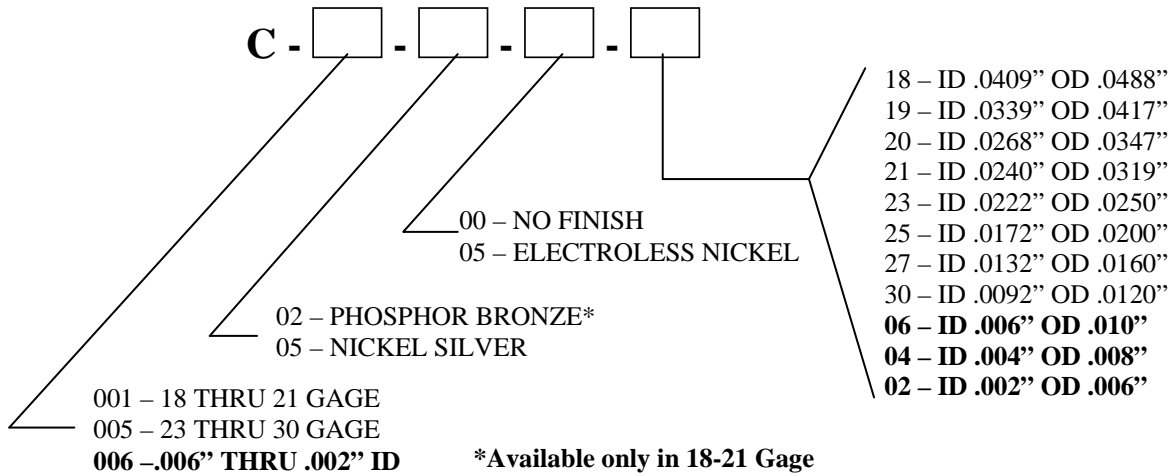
**C - ☐ - ☐ - ☐ - ☐**

18 – ID .0409" OD .0488"
19 – ID .0339" OD .0417"
20 – ID .0268" OD .0347"
21 – ID .0240" OD .0319"
23 – ID .0222" OD .0250"
25 – ID .0172" OD .0200"
27 – ID .0132" OD .0160"
30 – ID .0092" OD .0120"
**06 – ID .006" OD .010"**
**04 – ID .004" OD .008"**
**02 – ID .002" OD .006"**

00 – NO FINISH
05 – ELECTROLESS NICKEL

02 – PHOSPHOR BRONZE*
05 – NICKEL SILVER

001 – 18 THRU 21 GAGE
005 – 23 THRU 30 GAGE
**006 –.006" THRU .002" ID**

***Available only in 18-21 Gage**